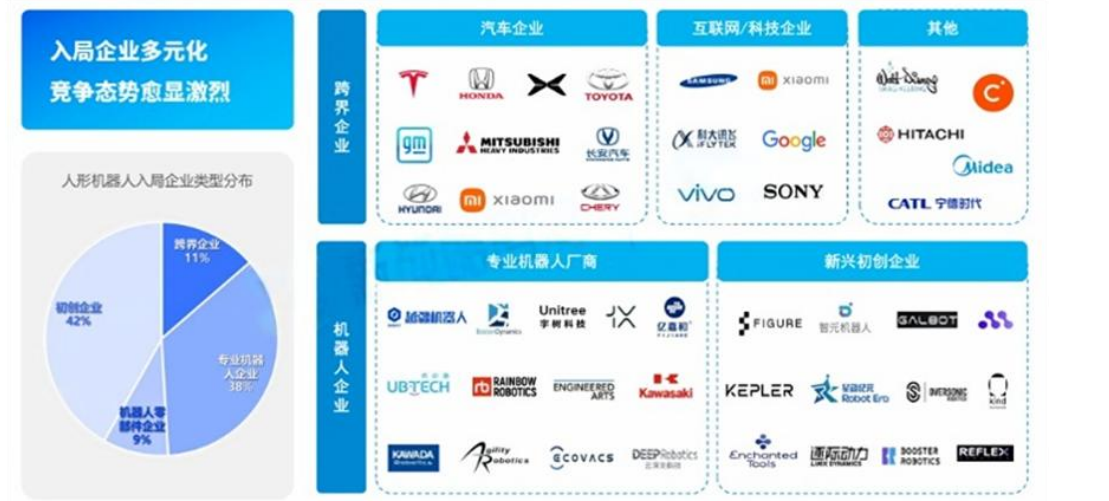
入局企业多元化
竞争态势愈显激烈

人形机器人入局企业类型分布

跨界企业 11%
专业机器人企业 38%
机器人零部件企业 9%
初创企业 42%

跨界企业

汽车企业

HONDA
TOYOTA
gm
MITSUBISHI HEAVY INDUSTRIES
长安汽车
HYUNDAI
xiaomi
CHERY

互联网/科技企业

SAMSUNG
xiaomi
科大讯飞 iFLYTEK
Google
vivo
SONY

其他

Walt Disney
HITACHI
Midea
CATL 宁德时代

机器人企业

专业机器人厂商

越疆机器人
BostonDynamics
Unitree 宇树科技
亿嘉和
UBTECH
RAINBOW ROBOTICS
ENGINEERED ARTS
Kawasaki
KAWADA
Agility Robotics
ECOVACS
DEEP Robotics

新兴初创企业

FIGURE
智元机器人
GALBOT
KEPLER
星动纪元 Robot Era
INTERSONIC
kind
Enchanted Tools
逐际动力 LIMX DYNAMICS
BOOSTER ROBOTICS
REFLEX